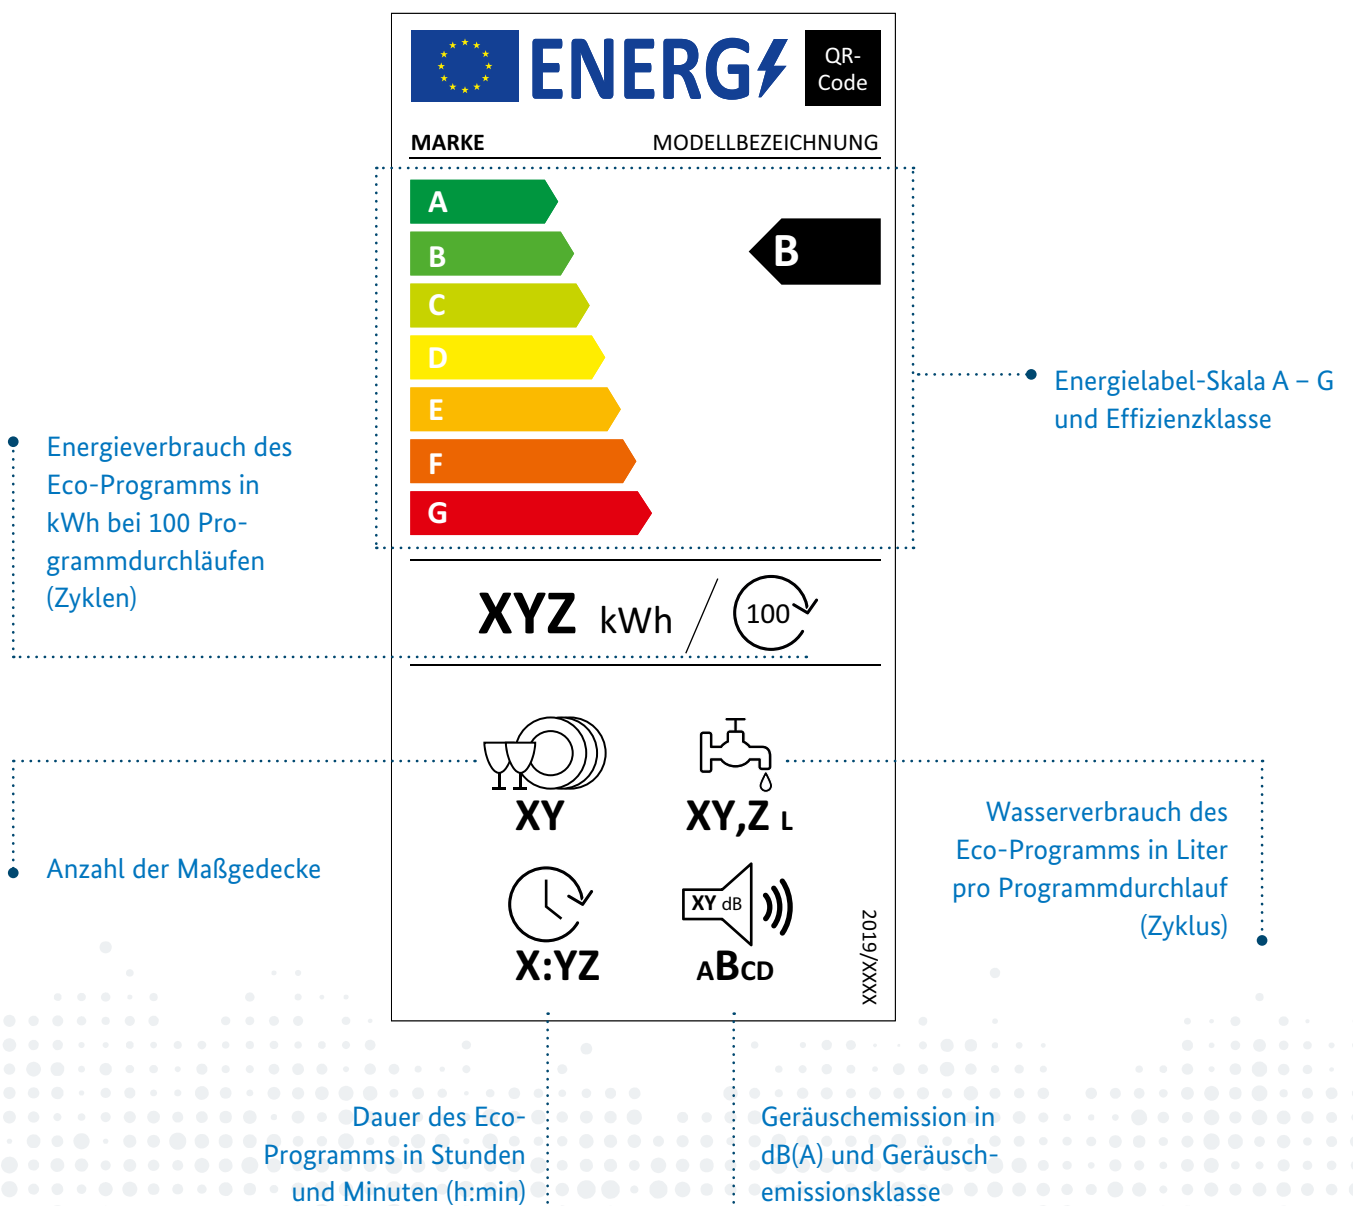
ENERG

QR-Code

MARKE

MODELLBEZEICHNUNG

A
B
C
D
E
F
G

B

Energielabel-Skala A – G und Effizienzklasse

Energieverbrauch des Eco-Programms in kWh bei 100 Programmdurchläufen (Zyklen)

XYZ kWh / 100

XY

XY,Z L

Anzahl der Maßgedecke

Wasserverbrauch des Eco-Programms in Liter pro Programmdurchlauf (Zyklus)

X:YZ

XY dB

ABCD

2019/XXX

Dauer des Eco-Programms in Stunden und Minuten (h:min)

Geräuschemission in dB(A) und Geräuschemissionsklasse